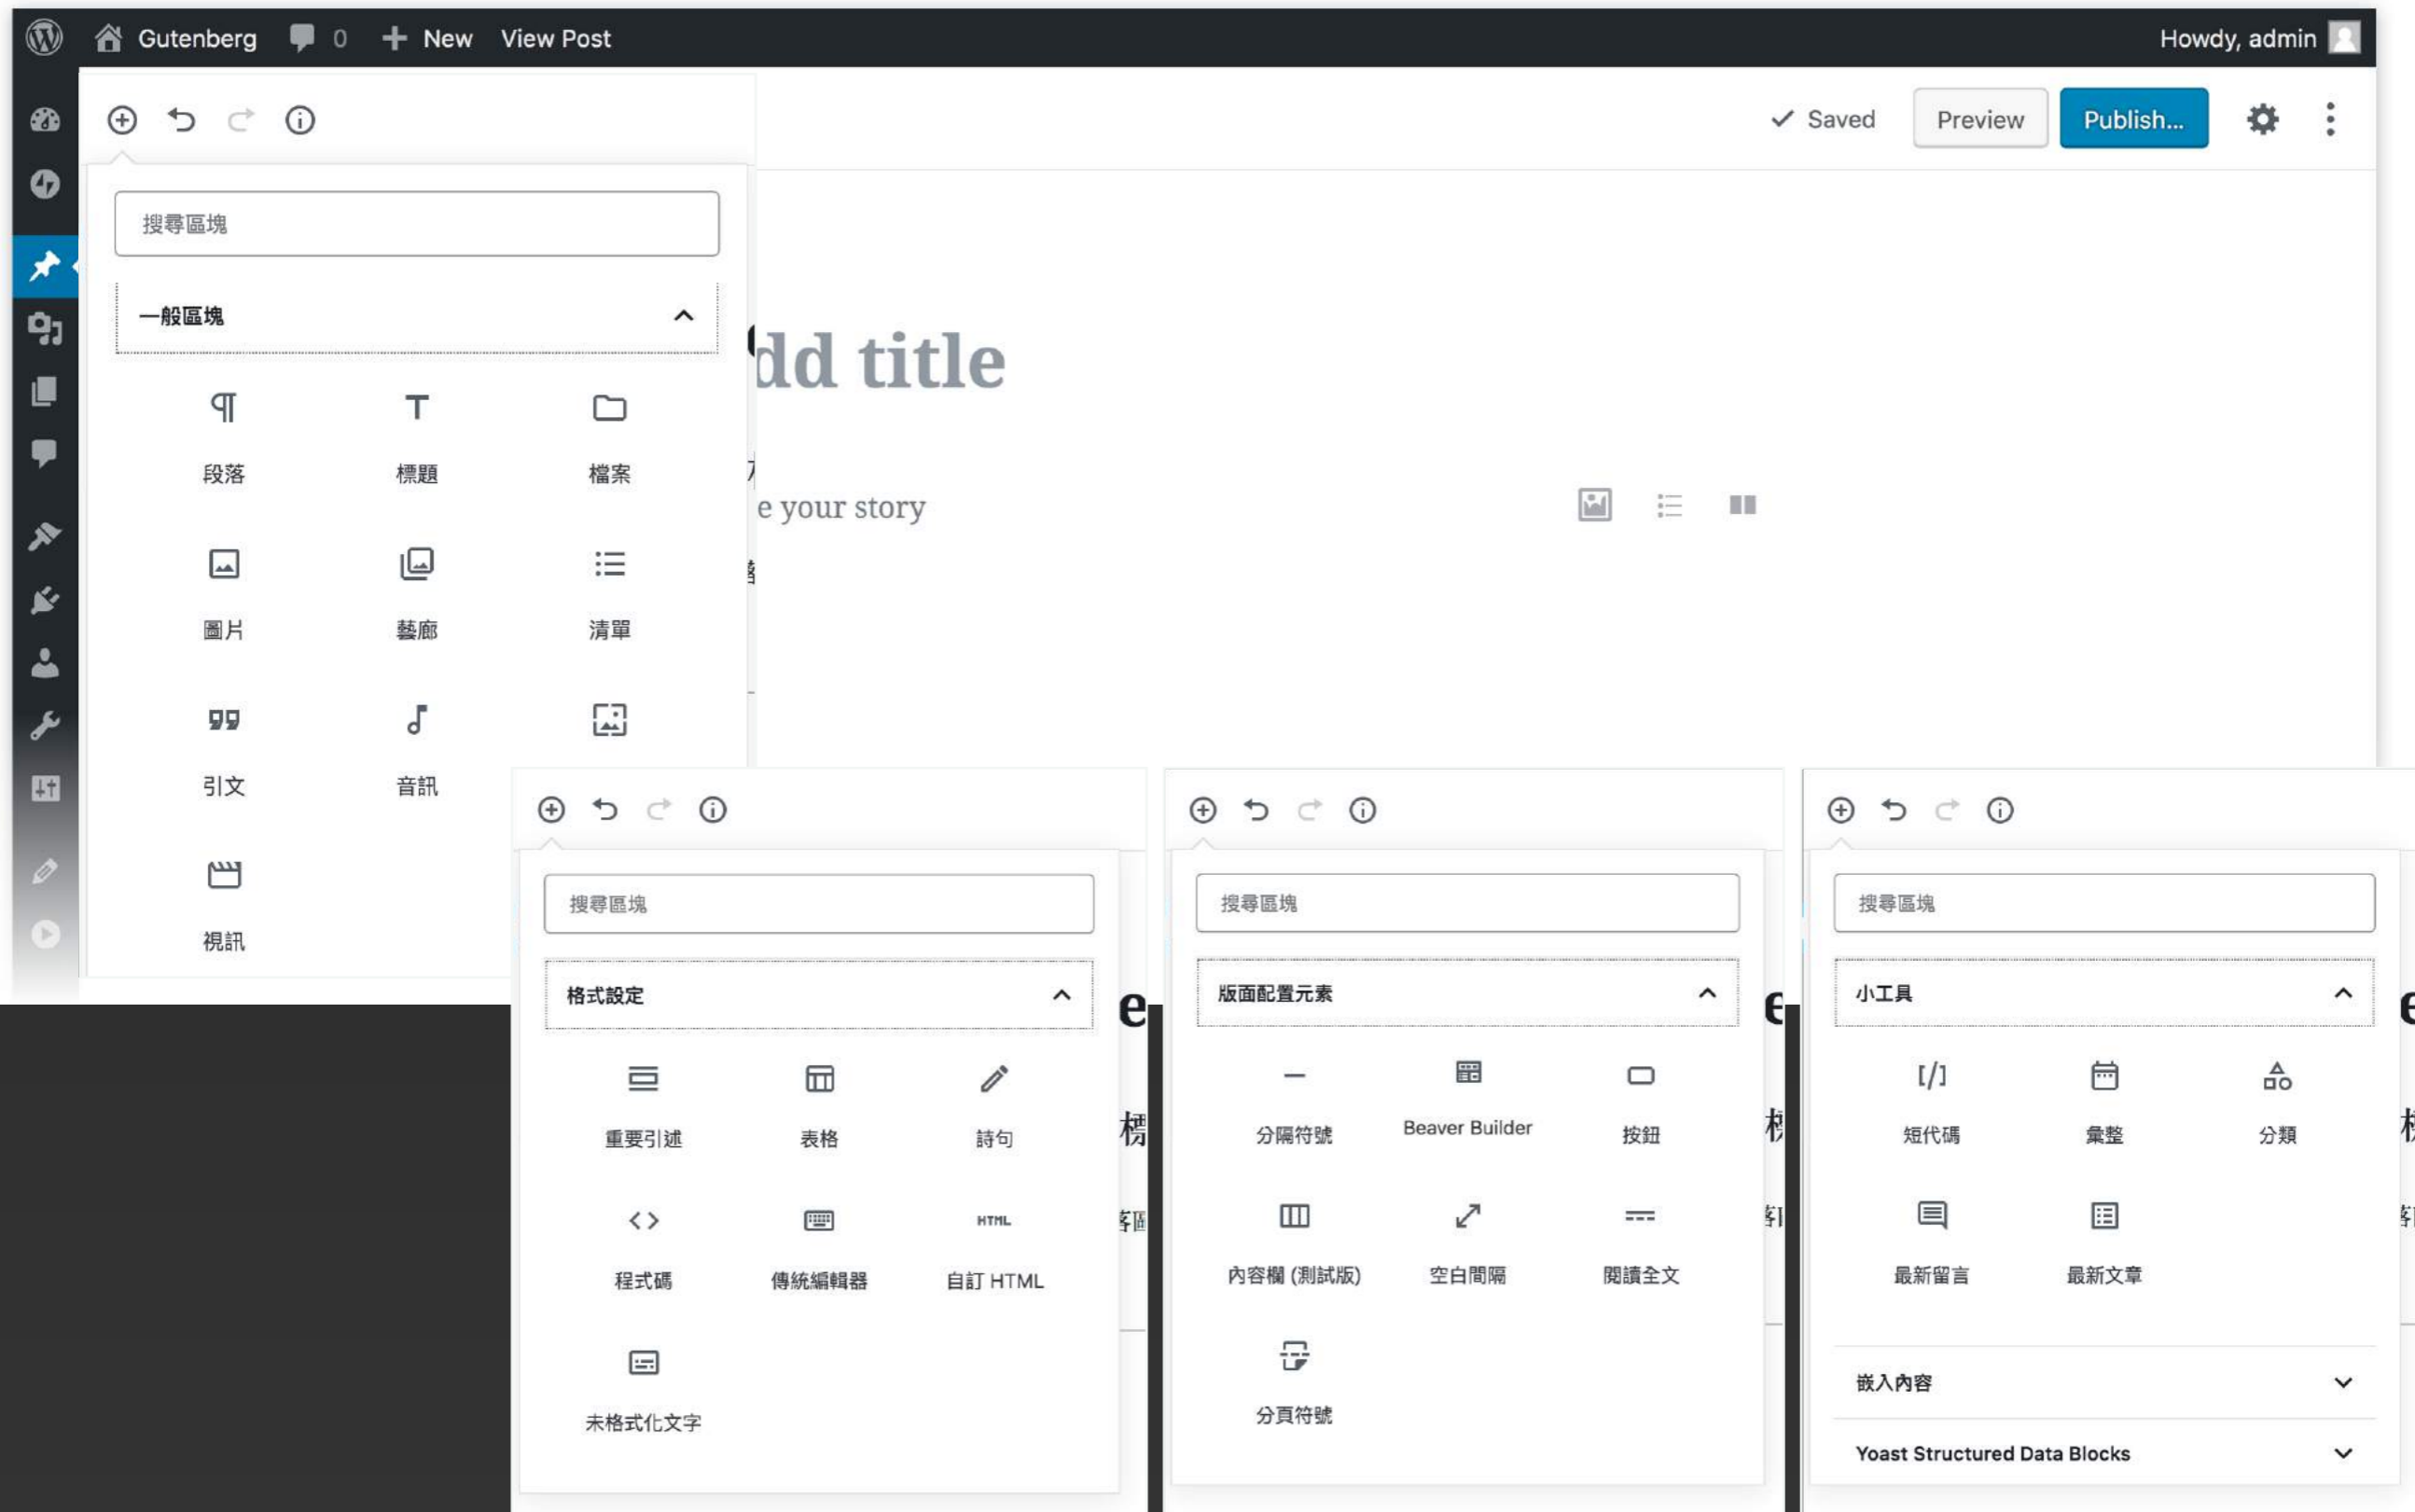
Gutenberg 0 New View Post Howdy, admin

Saved Preview Publish...

搜尋區塊

一般區塊

段落 標題 檔案

圖片 藝廊 清單

引文 音訊

視訊

dd title

e your story

搜尋區塊

格式設定

重要引述 表格 詩句

HTML

程式碼 傳統編輯器 自訂 HTML

未格式化文字

搜尋區塊

版面配置元素

分隔符號 Beaver Builder 按鈕

內容欄 (測試版) 空白間隔 閱讀全文

分頁符號

搜尋區塊

小工具

[/]

短代碼 彙整 分類

最新留言 最新文章

嵌入內容

Yoast Structured Data Blocks